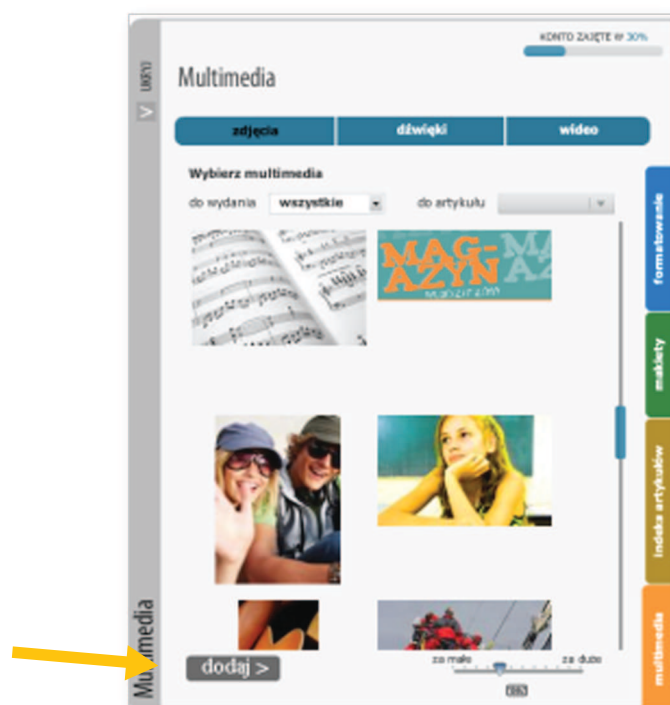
KONTO ZAJĘTE W 30%

UKRYJ

Multimedia

zdjęcia | dźwięki | wideo

Wybierz multimedia

do wydania wszystkie

do artykułu

MAG-AZYN

formatowanie

makiety

indeks artykułów

multimedia

Multimedia

dodaj >

za małe

za duże